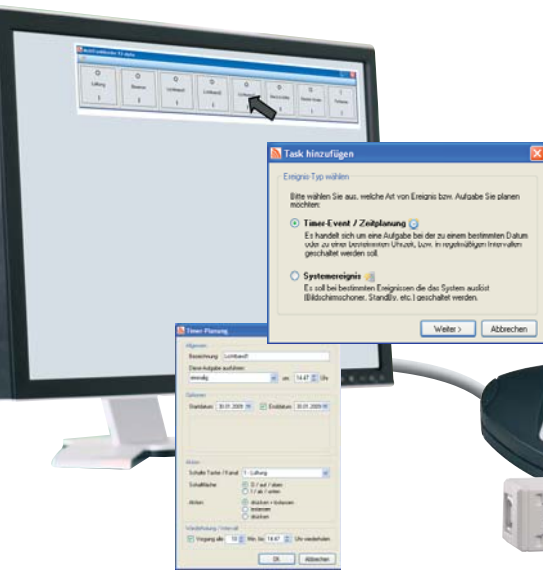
Task hinzufügen

Ereignis-Typ wählen

Bitte wählen Sie aus, welche Art von Ereignis bzw. Aufgabe Sie planen möchten:

Timer-Event / Zeitplanung

Es handelt sich um eine Aufgabe bei der zu einem bestimmten Datum oder zu einer bestimmten Uhrzeit, bzw. in regelmäßigen Intervallen geschaltet werden soll.

Systemereignis

Es soll bei bestimmten Ereignissen die das System auslöst (Bildschirmschoner, Standby, etc.) geschaltet werden.

Weiter >
Abbrechen

Timer-Planung

Allgemein
Bezeichnung
Lichtband1
Diese Aufgabe ausführen
einmalig
um 14:47 Uhr

Optionen
Startdatum 30.01.2009
Enddatum 30.01.2009

Aktion
Schalte Taster / Kanal 1 - Lüftung
Schaltfläche
0 / auf / oben
1 / ab / unten
Aktion
drücken + loslassen
loslassen
drücken

Wiederholung / Intervall
Vorgang alle 10 Min. bis 14:47 Uhr wiederholen

OK
Abbrechen

Lüftung
Beamer
Lichtband1
Lichtband2
Lichtband3
Rollos